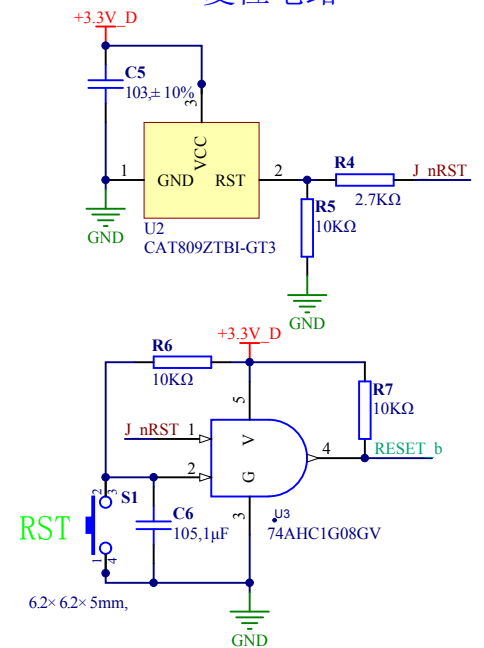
复位电路

+3.3V_D

C5
103,± 10%

3
VCC
1
GND
RST
2
U2
CAT809ZTBI-GT3

GND

R4
2.7KΩ
J_nRST

R5
10KΩ

GND

+3.3V_D
R6
10KΩ

5
J_nRST 1
V
2
G
4
3

R7
10KΩ
RESET_b

U3
74AHC1G08GV

S1
2 3
1 4
RST

C6
105,1μF

6.2× 6.2× 5mm,

GND